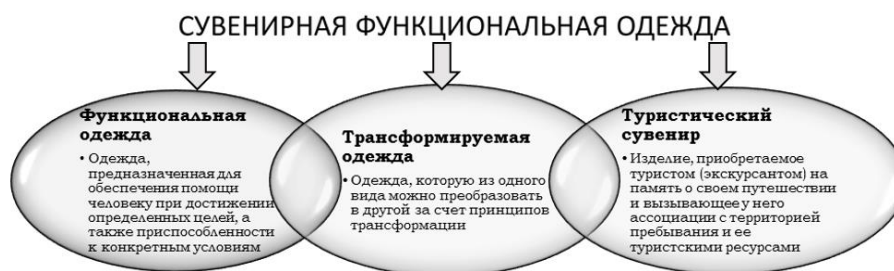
СУВЕНИРНАЯ ФУНКЦИОНАЛЬНАЯ ОДЕЖДА

Функциональная одежда

• Одежда, предназначенная для обеспечения помощи человеку при достижении определенных целей, а также приспособленности к конкретным условиям

Трансформируемая одежда

• Одежда, которую из одного вида можно преобразовать в другой за счет принципов трансформации

Туристический сувенир

• Изделие, приобретаемое туристом (экскурсантом) на память о своем путешествии и вызывающее у него ассоциации с территорией пребывания и ее туристскими ресурсами